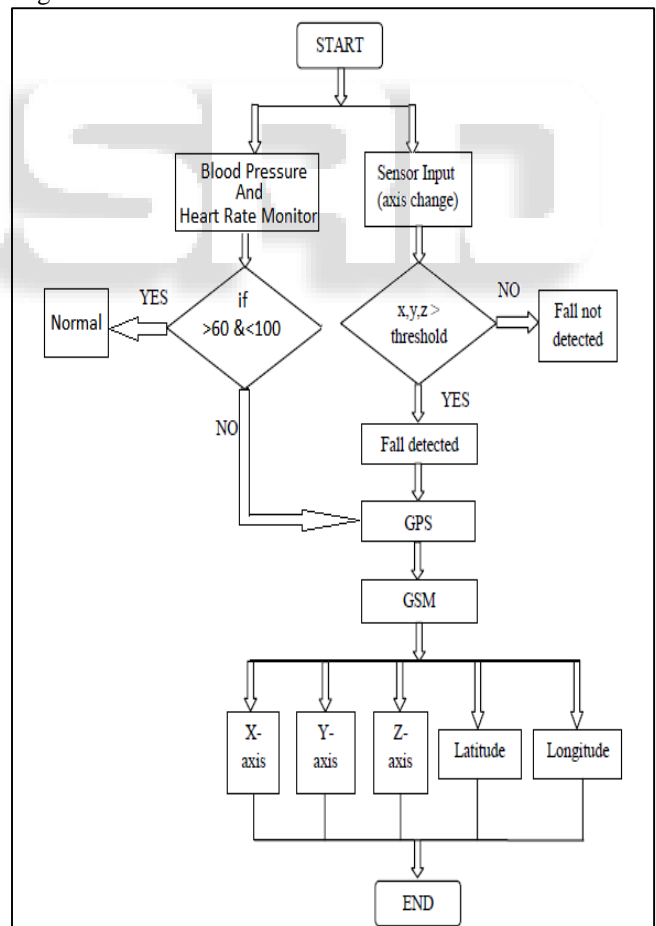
START

Blood Pressure And Heart Rate Monitor

Sensor Input (axis change)

YES

if >60 &<100

Normal

NO

x,y,z > threshold

Fall not detected

NO

YES

Fall detected

GPS

GSM

X-axis

Y-axis

Z-axis

Latitude

Longitude

END